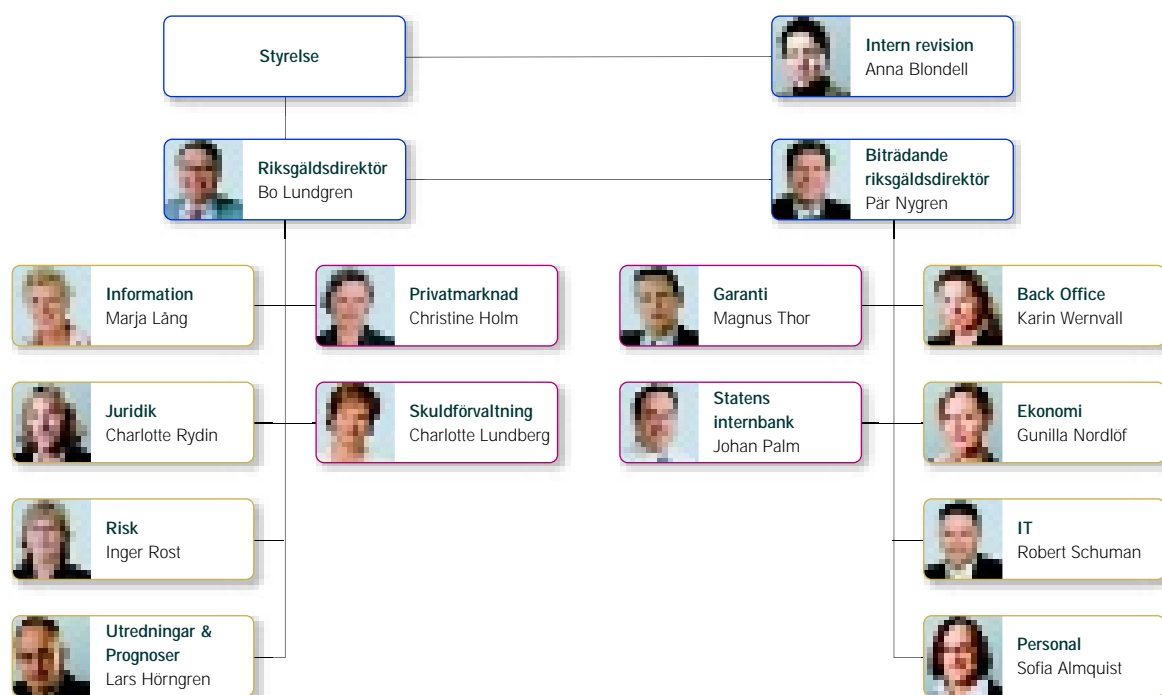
Styrelse

Intern revision
Anna Blondell

Riksgäldsdirektör
Bo Lundgren

Biträdande riksgäldsdirektör
Pär Nygren

Information
Marja Lång

Privatmarknad
Christine Holm

Garanti
Magnus Thor

Back Office
Karin Wernvall

Juridik
Charlotte Rydin

Skuldförvaltning
Charlotte Lundberg

Statens internbank
Johan Palm

Ekonomi
Gunilla Nordlöf

Risk
Inger Rost

IT
Robert Schuman

Utredningar & Prognoser
Lars Hörngren

Personal
Sofia Almquist